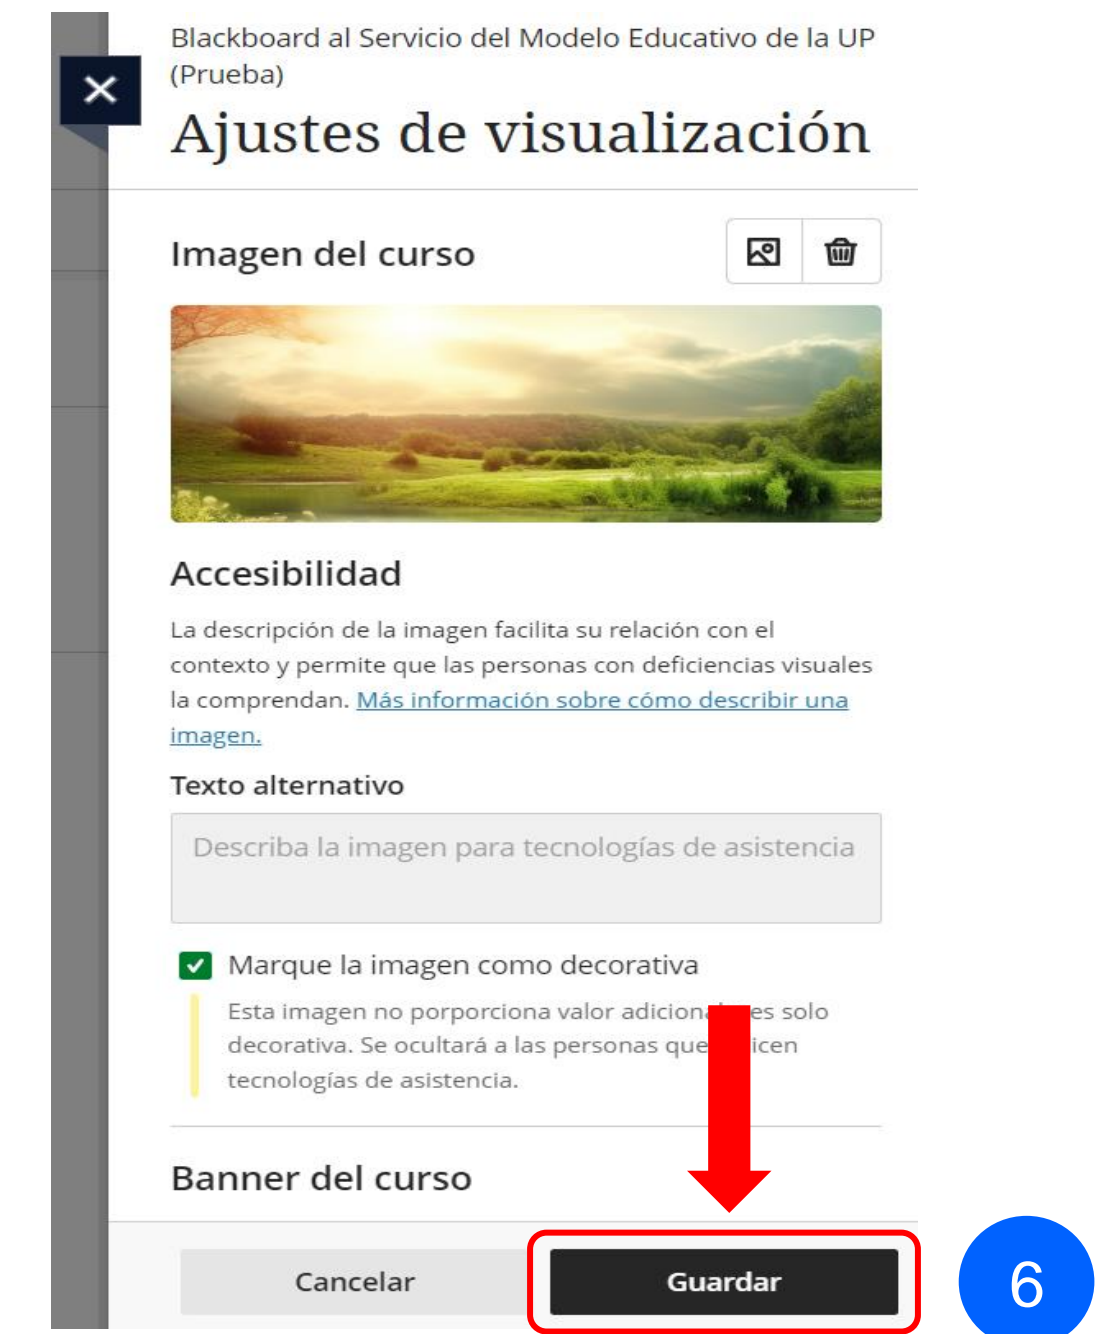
Blackboard al Servicio del Modelo Educativo de la UP (Prueba)

Ajustes de visualización

Imagen del curso

Accesibilidad

La descripción de la imagen facilita su relación con el contexto y permite que las personas con deficiencias visuales la comprendan. Más información sobre cómo describir una imagen.

Texto alternativo

Describa la imagen para tecnologías de asistencia

Marque la imagen como decorativa

Esta imagen no porporciona valor adicion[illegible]es solo decorativa. Se ocultará a las personas que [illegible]icen tecnologías de asistencia.

Banner del curso

Cancelar

Guardar

6